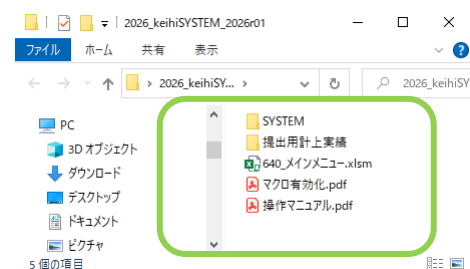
2026_keihiSYSTEM_2026r01

ファイル　ホーム　共有　表示

2026_keihiSYS... ›

2026_keihiSY

PC
3D オブジェクト
ダウンロード
デスクトップ
ドキュメント
ピクチャ

SYSTEM
提出用計上実績
640_メインメニュー.xlsm
マクロ有効化.pdf
操作マニュアル.pdf

5 個の項目